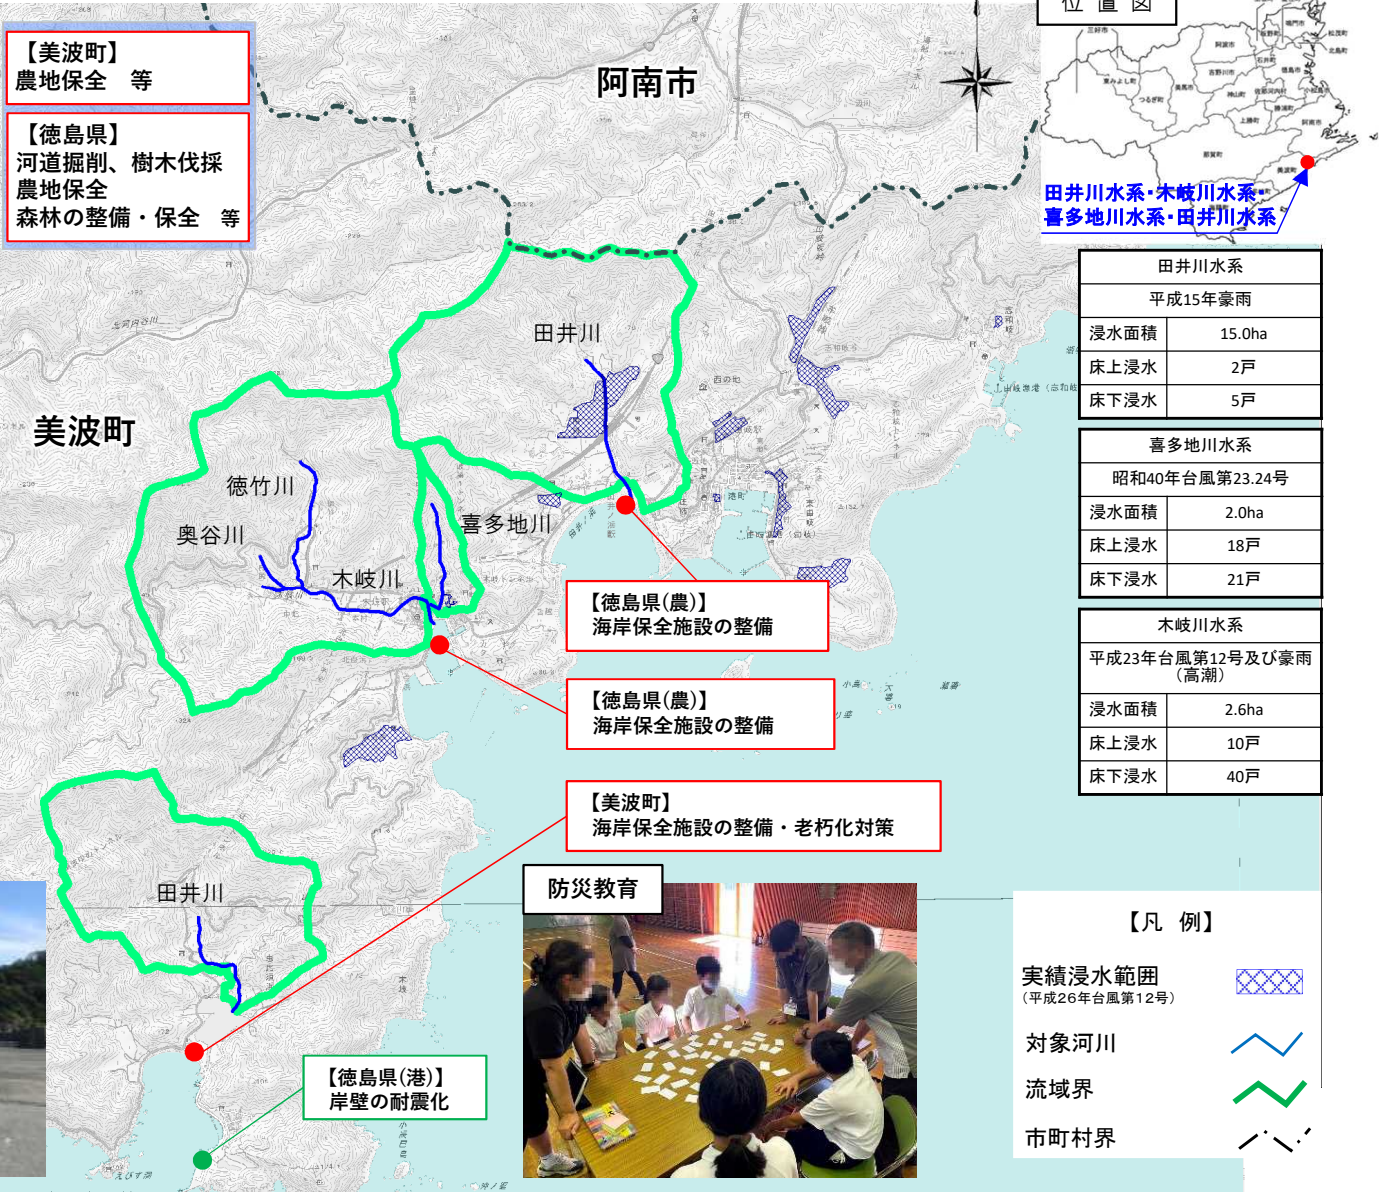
【美波町】
農地保全　等

【徳島県】
河道掘削、樹木伐採
農地保全
森林の整備・保全　等

阿南市

位置図

田井川水系・木岐川水系・
喜多地川水系・田井川水系

| 田井川水系 | |
|---|---|
| 平成15年豪雨 | |
| 浸水面積 | 15.0ha |
| 床上浸水 | 2戸 |
| 床下浸水 | 5戸 |

| 喜多地川水系 | |
|---|---|
| 昭和40年台風第23.24号 | |
| 浸水面積 | 2.0ha |
| 床上浸水 | 18戸 |
| 床下浸水 | 21戸 |

| 木岐川水系 | |
|---|---|
| 平成23年台風第12号及び豪雨（高潮） | |
| 浸水面積 | 2.6ha |
| 床上浸水 | 10戸 |
| 床下浸水 | 40戸 |

美波町

田井川

徳竹川

奥谷川

木岐川

喜多地川

【徳島県(農)】
海岸保全施設の整備

【徳島県(農)】
海岸保全施設の整備

【美波町】
海岸保全施設の整備・老朽化対策

田井川

防災教育

【徳島県(港)】
岸壁の耐震化

【凡　例】
実績浸水範囲
（平成26年台風第12号）
対象河川
流域界
市町村界